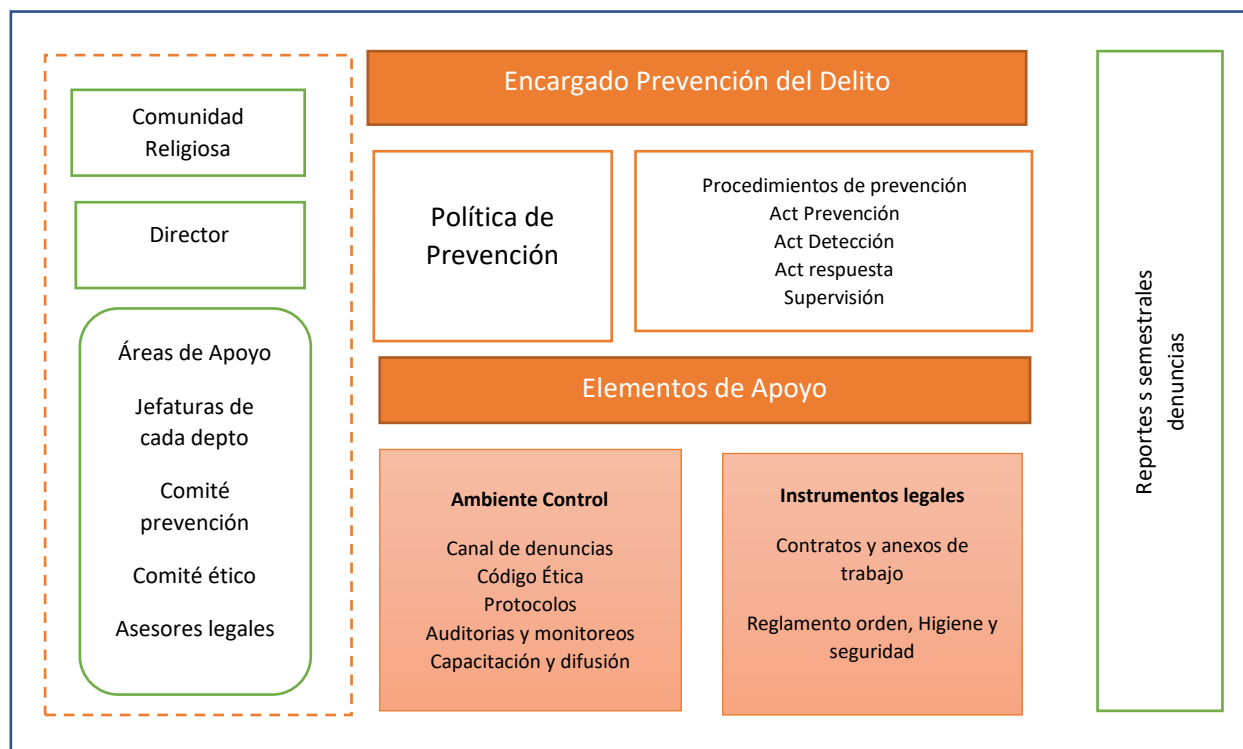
Comunidad Religiosa

Director

Áreas de Apoyo

Jefaturas de cada depto

Comité prevención

Comité ético

Asesores legales

Encargado Prevención del Delito

Política de Prevención

Procedimientos de prevención
Act Prevención
Act Detección
Act respuesta
Supervisión

Elementos de Apoyo

Ambiente Control

Canal de denuncias
Código Ética
Protocolos
Auditorias y monitoreos
Capacitación y difusión

Instrumentos legales

Contratos y anexos de trabajo

Reglamento orden, Higiene y seguridad

Reportes s semestrales denuncias